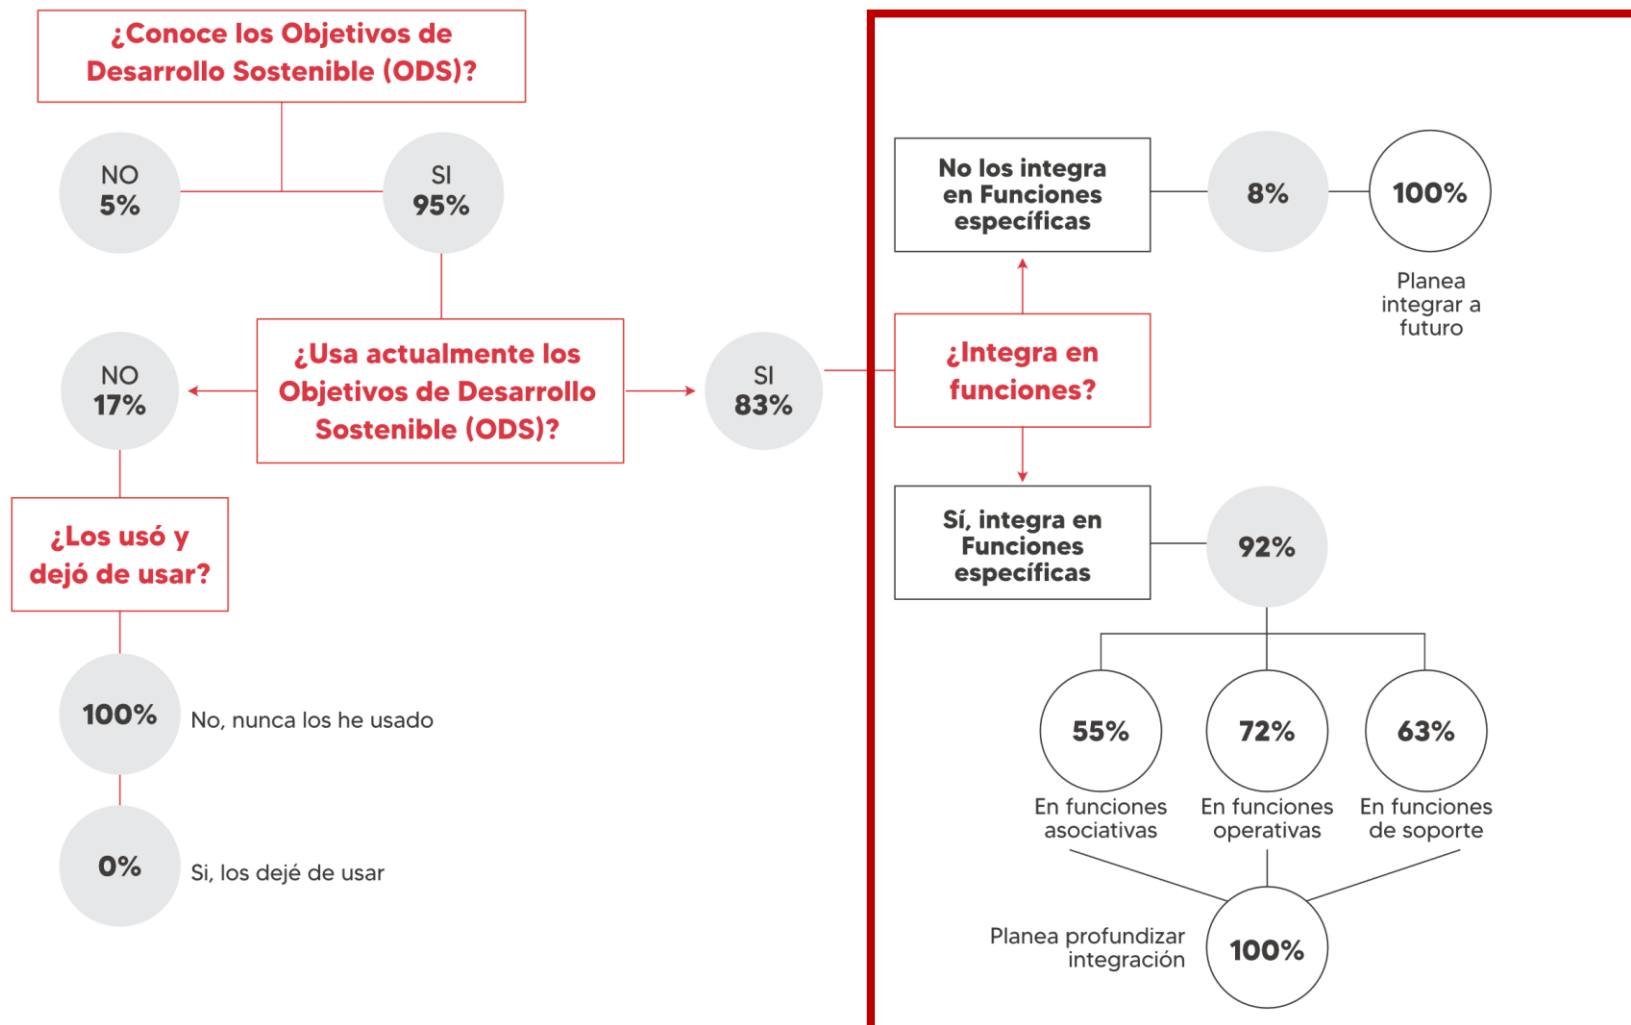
¿Conoce los Objetivos de Desarrollo Sostenible (ODS)?

NO
5%

SI
95%

¿Usa actualmente los Objetivos de Desarrollo Sostenible (ODS)?

NO
17%

SI
83%

¿Los usó y dejó de usar?

100%
No, nunca los he usado

0%
Si, los dejé de usar

No los integra en Funciones específicas

8%

100%
Planea integrar a futuro

¿Integra en funciones?

Sí, integra en Funciones específicas

92%

55%
En funciones asociativas

72%
En funciones operativas

63%
En funciones de soporte

Planea profundizar integración
100%